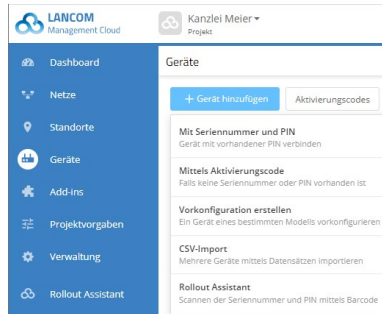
LANCOM
Management Cloud

Kanzlei Meier ▾
Projekt

Dashboard
Netze
Standorte
Geräte
Add-ins
Projektvorgaben
Verwaltung
Rollout Assistant

Geräte

+ Gerät hinzufügen
Aktivierungscodes

Mit Seriennummer und PIN
Gerät mit vorhandener PIN verbinden

Mittels Aktivierungscode
Falls keine Seriennummer oder PIN vorhanden ist

Vorkonfiguration erstellen
Ein Gerät eines bestimmten Modells vorkonfigurieren

CSV-Import
Mehrere Geräte mittels Datensätzen importieren

Rollout Assistant
Scannen der Seriennummer und PIN mittels Barcode